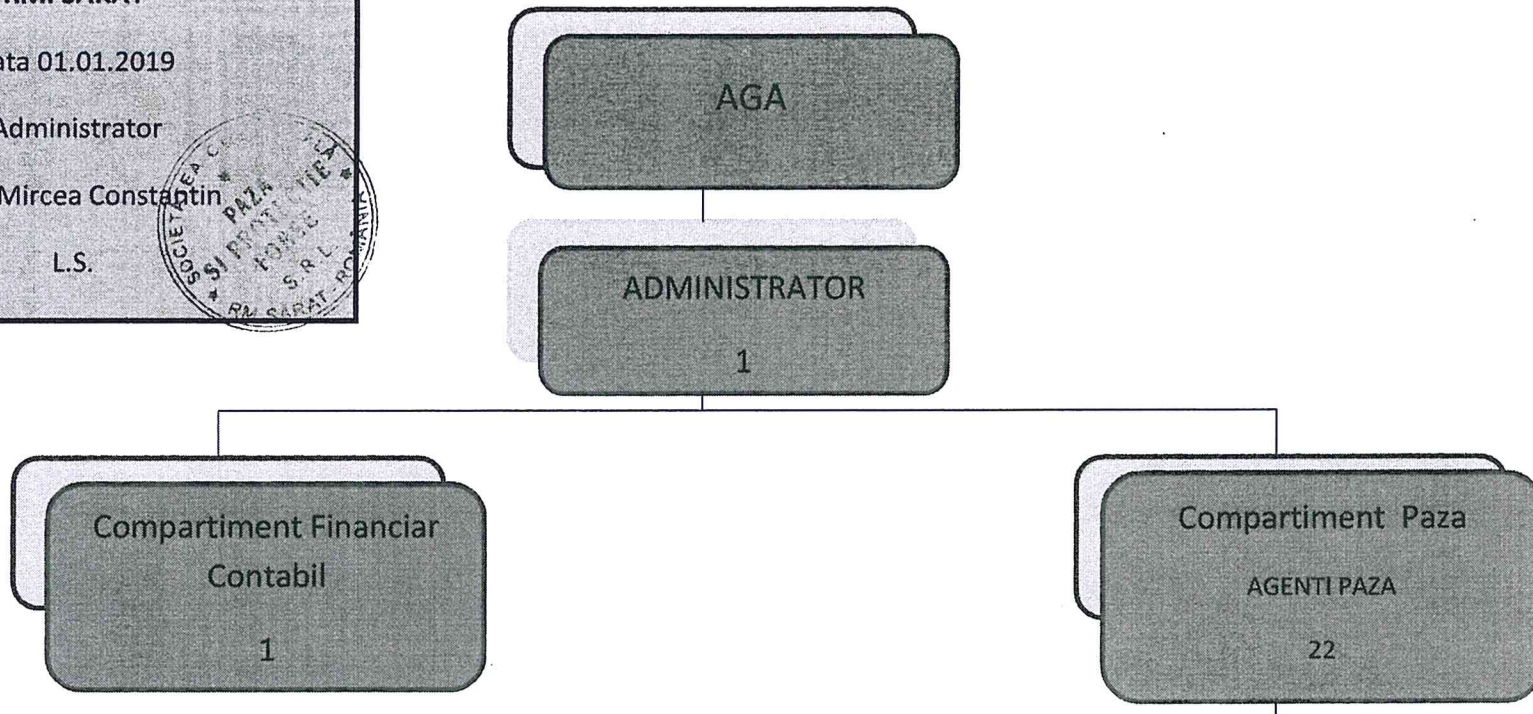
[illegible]ata 01.01.2019

Administrator

Mircea Constantin

L.S.

SOCIETATEA C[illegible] PAZA SI PROTECTIE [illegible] FORCE S.R.L. RM. SARAT - ROMANIA

AGA

ADMINISTRATOR

1

Compartiment Financiar Contabil

1

Compartiment Paza

AGENTI PAZA

22